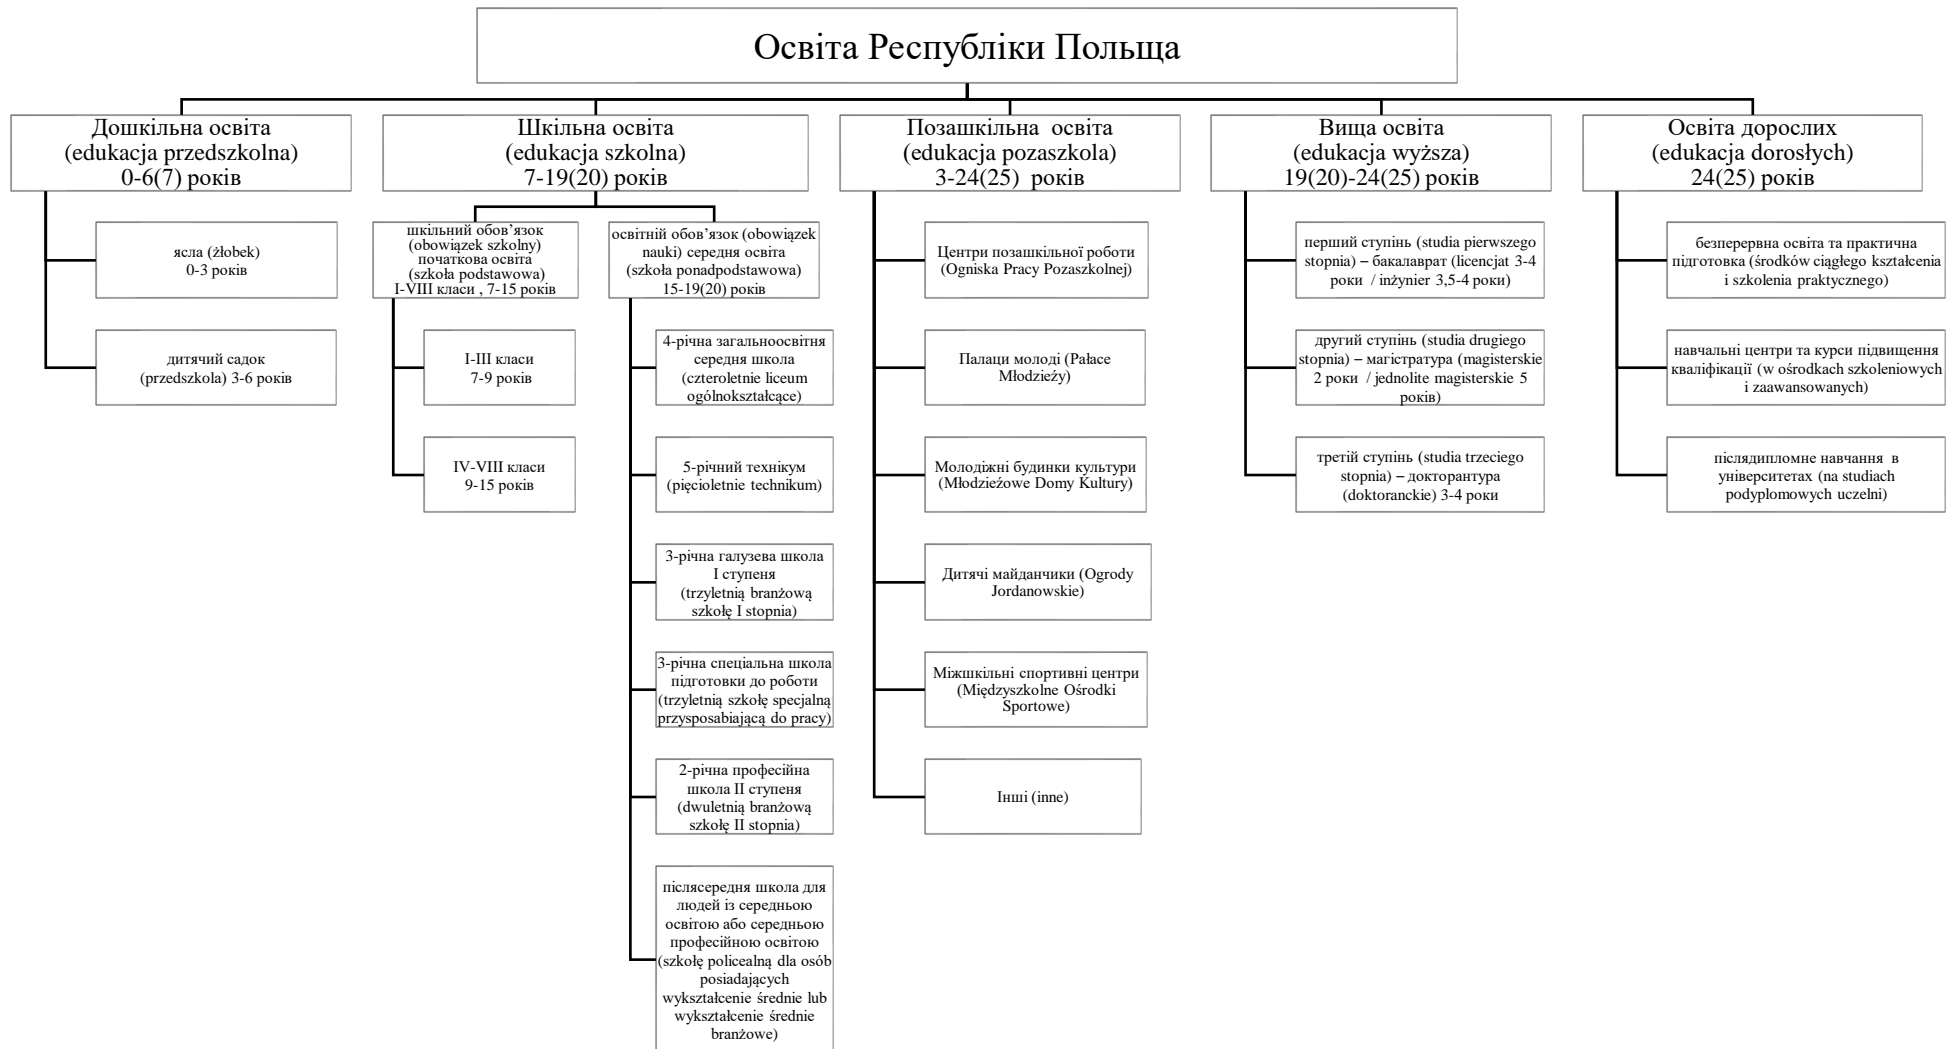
Освіта Республіки Польща

Дошкільна освіта
(edukacja przedszkolna)
0-6(7) років

ясла (żłobek)
0-3 років

дитячий садок
(przedszkola) 3-6 років

Шкільна освіта
(edukacja szkolna)
7-19(20) років

шкільний обов'язок
(obowiązek szkolny)
початкова освіта
(szkoła podstawowa)
I-VIII класи , 7-15 років

I-III класи
7-9 років

IV-VIII класи
9-15 років

освітній обов'язок (obowiązek nauki) середня освіта
(szkoła ponadpodstawowa)
15-19(20) років

4-річна загальноосвітня середня школа
(czteroletnie liceum ogólnokształcące)

5-річний технікум
(pięcioletnie technikum)

3-річна галузева школа I ступеня
(trzyletnią branżową szkołę I stopnia)

3-річна спеціальна школа підготовки до роботи
(trzyletnią szkołę specjalną przysposabiającą do pracy)

2-річна професійна школа II ступеня
(dwuletnią branżową szkołę II stopnia)

післясередня школа для людей із середньою освітою або середньою професійною освітою
(szkołę policealną dla osób posiadających wykształcenie średnie lub wykształcenie średnie branżowe)

Позашкільна освіта
(edukacja pozaszkola)
3-24(25) років

Центри позашкільної роботи
(Ogniska Pracy Pozaszkolnej)

Палаци молоді (Pałace Młodzieży)

Молодіжні будинки культури
(Młodzieżowe Domy Kultury)

Дитячі майданчики (Ogrody Jordanowskie)

Міжшкільні спортивні центри
(Międzyszkolne Ośrodki Sportowe)

Інші (inne)

Вища освіта
(edukacja wyższa)
19(20)-24(25) років

перший ступінь (studia pierwszego stopnia) – бакалаврат (licencjat 3-4 роки / inżynier 3,5-4 роки)

другий ступінь (studia drugiego stopnia) – магістратура (magisterskie 2 роки / jednolite magisterskie 5 років)

третій ступінь (studia trzeciego stopnia) – докторантура
(doktoranckie) 3-4 роки

Освіта дорослих
(edukacja dorosłych)
24(25) років

безперервна освіта та практична підготовка (środków ciągłego kształcenia i szkolenia praktycznego)

навчальні центри та курси підвищення кваліфікації (w ośrodkach szkoleniowych i zaawansowanych)

післядипломне навчання в університетах (na studiach podyplomowych uczelni)